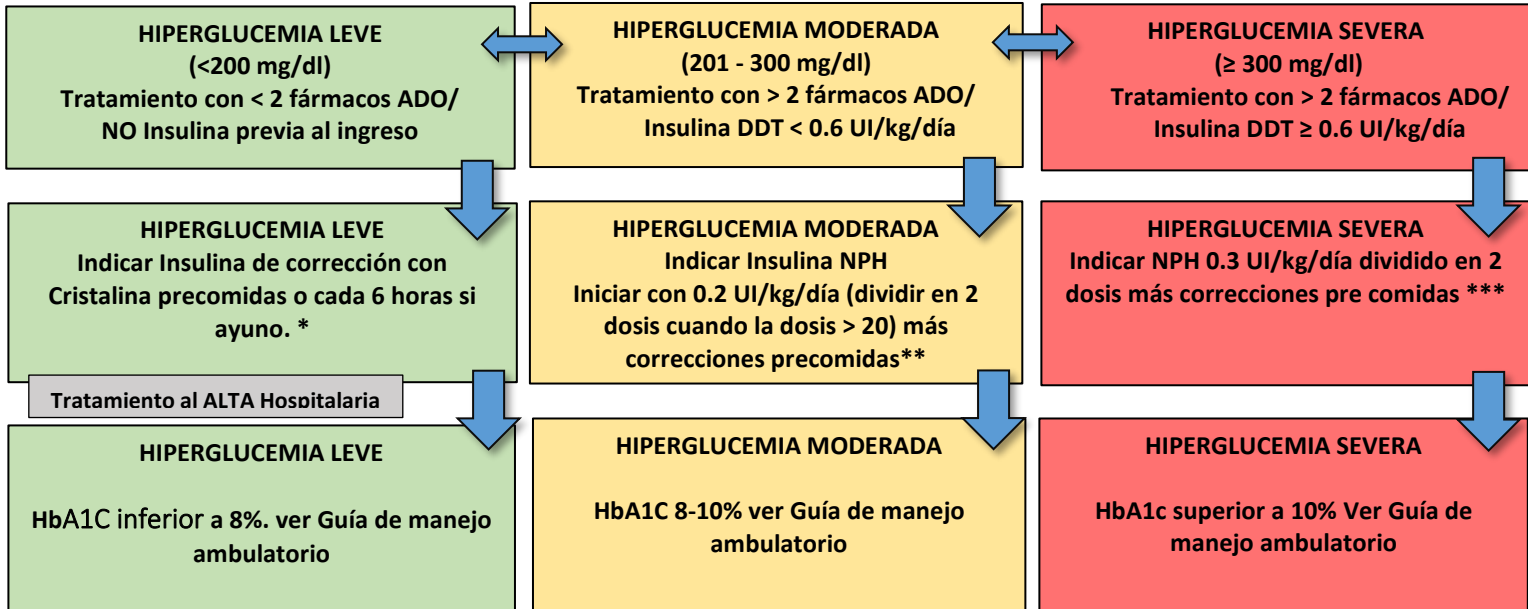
HIPERGLUCEMIA LEVE
(<200 mg/dl)
Tratamiento con < 2 fármacos ADO/
NO Insulina previa al ingreso

HIPERGLUCEMIA MODERADA
(201 - 300 mg/dl)
Tratamiento con > 2 fármacos ADO/
Insulina DDT < 0.6 UI/kg/día

HIPERGLUCEMIA SEVERA
(≥ 300 mg/dl)
Tratamiento con > 2 fármacos ADO/
Insulina DDT ≥ 0.6 UI/kg/día

HIPERGLUCEMIA LEVE
Indicar Insulina de corrección con Cristalina precomidas o cada 6 horas si ayuno. *

HIPERGLUCEMIA MODERADA
Indicar Insulina NPH
Iniciar con 0.2 UI/kg/día (dividir en 2 dosis cuando la dosis > 20) más correcciones precomidas**

HIPERGLUCEMIA SEVERA
Indicar NPH 0.3 UI/kg/día dividido en 2 dosis más correcciones pre comidas ***

Tratamiento al ALTA Hospitalaria

HIPERGLUCEMIA LEVE

HbA1C inferior a 8%. ver Guía de manejo ambulatorio

HIPERGLUCEMIA MODERADA

HbA1C 8-10% ver Guía de manejo ambulatorio

HIPERGLUCEMIA SEVERA

HbA1c superior a 10% Ver Guía de manejo ambulatorio